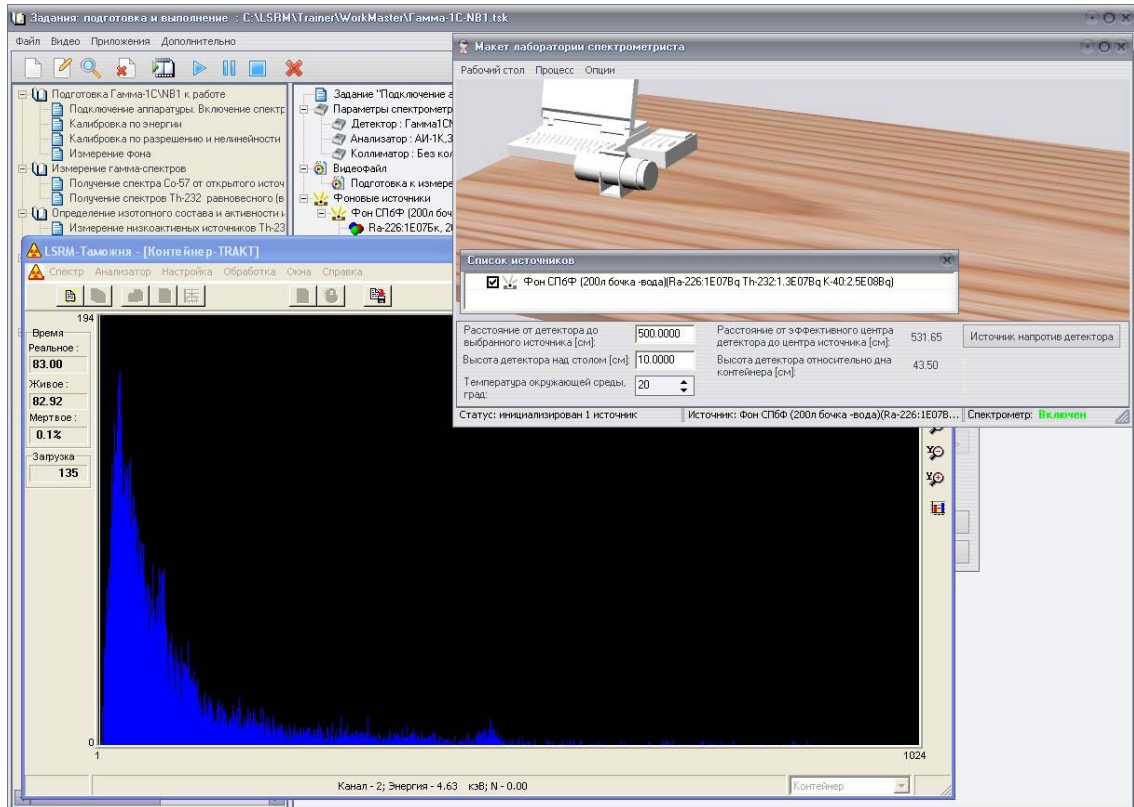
Задания: подготовка и выполнение : C:\LSRM\Trainer\WorkMaster\Гамма-1С-NB1.tsk

Файл Видео Приложения Дополнительно

Подготовка Гамма-1С\NB1 к работе
Подключение аппаратуры. Включение спектр
Калибровка по энергии
Калибровка по разрешению и нелинейности
Измерение фона
Измерение гамма-спектров
Получение спектра Co-57 от открытого источ
Получение спектров Th-232 равновесного (в
Определение изотопного состава и активности
Измерение низкоактивных источников Th-23

Задание "Подключение а
Параметры спектрометр
Детектор : Гамма1СN
Анализатор : АИ-1К,3
Коллиматор : Без кол
Видеофайл
Подготовка к измере
Фоновые источники
Фон СПбФ (200л боч
Ra-226:1E07Бк, 2

Макет лаборатории спектрометриста
Рабочий стол Процесс Опции

Список источников
Фон СПбФ (200л бочка -вода)(Ra-226:1E07Bq Th-232:1.3E07Bq K-40:2.5E08Bq)

Расстояние от детектора до выбранного источника [см]: 500.0000
Расстояние от эффективного центра детектора до центра источника [см]: 531.65
Источник напротив детектора
Высота детектора над столом [см]: 10.0000
Высота детектора относительно дна контейнера [см]: 43.50
Температура окружающей среды, град: 20
Статус: инициализирован 1 источник
Источник: Фон СПбФ (200л бочка -вода)(Ra-226:1E07B...
Спектрометр: Включен

LSRM-Таможня - [Контейнер-TRAKT]
Спектр Анализатор Настройка Обработка Окна Справка

194
Время
Реальное :
83.00
Живое :
82.92
Мертвое :
0.1%
Загрузка
135

0
1
1024

Канал - 2; Энергия - 4.63 кэВ; N - 0.00
Контейнер